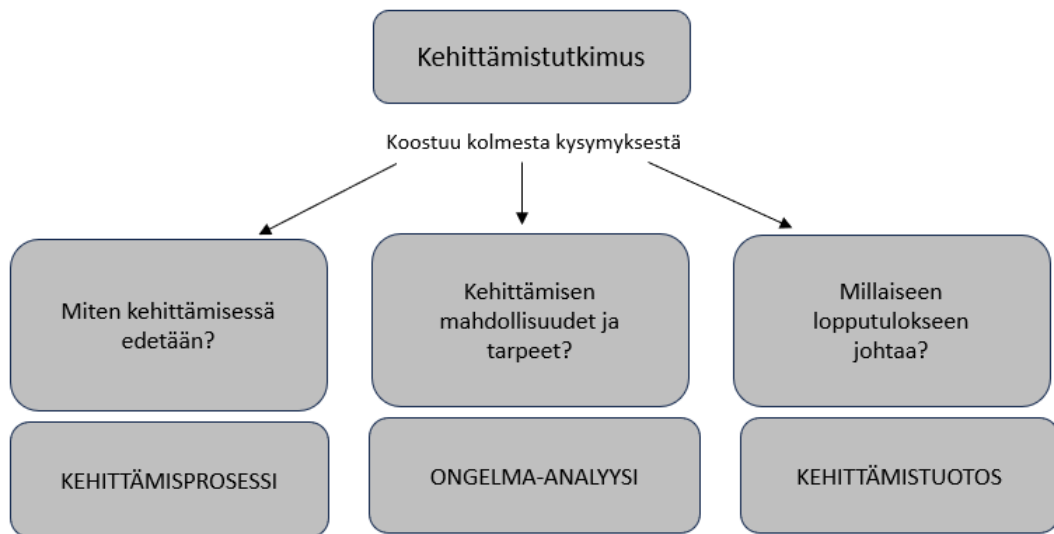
Kehittämistutkimus

Koostuu kolmesta kysymyksestä

Miten kehittämisessä edetään?

Kehittämisen mahdollisuudet ja tarpeet?

Millaiseen lopputulokseen johtaa?

KEHITTÄMISPROSESSI

ONGELMA-ANALYYSI

KEHITTÄMISTUOTOS